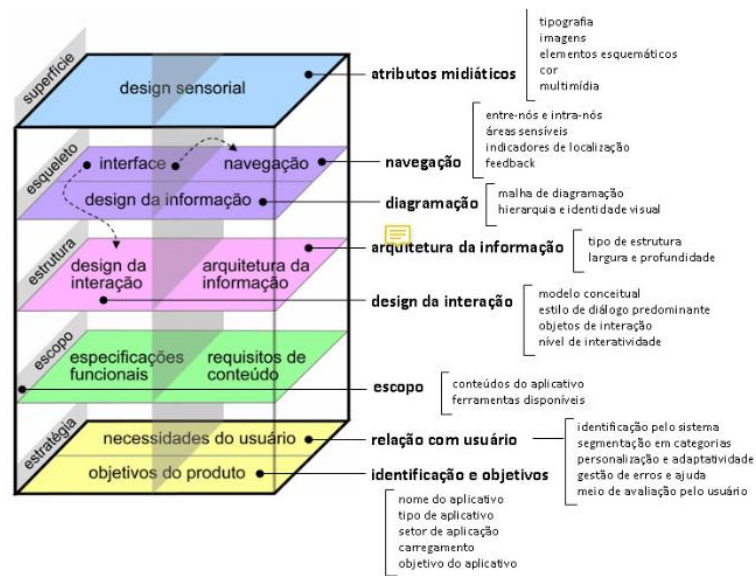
superfície

design sensorial

atributos midiáticos

tipografia
imagens
elementos esquemáticos
cor
multimídia

esqueleto

interface

navegação

navegação

entre-nós e intra-nós
áreas sensíveis
indicadores de localização
feedback

design da informação

diagramação

malha de diagramação
hierarquia e identidade visual

estrutura

design da interação

arquitetura da informação

arquitetura da informação

tipo de estrutura
largura e profundidade

design da interação

modelo conceitual
estilo de diálogo predominante
objetos de interação
nível de interatividade

escopo

especificações funcionais

requisitos de conteúdo

escopo

conteúdos do aplicativo
ferramentas disponíveis

estratégia

necessidades do usuário

relação com usuário

identificação pelo sistema
segmentação em categorias
personalização e adaptatividade
gestão de erros e ajuda
meio de avaliação pelo usuário

objetivos do produto

identificação e objetivos

nome do aplicativo
tipo de aplicativo
setor de aplicação
carregamento
objetivo do aplicativo